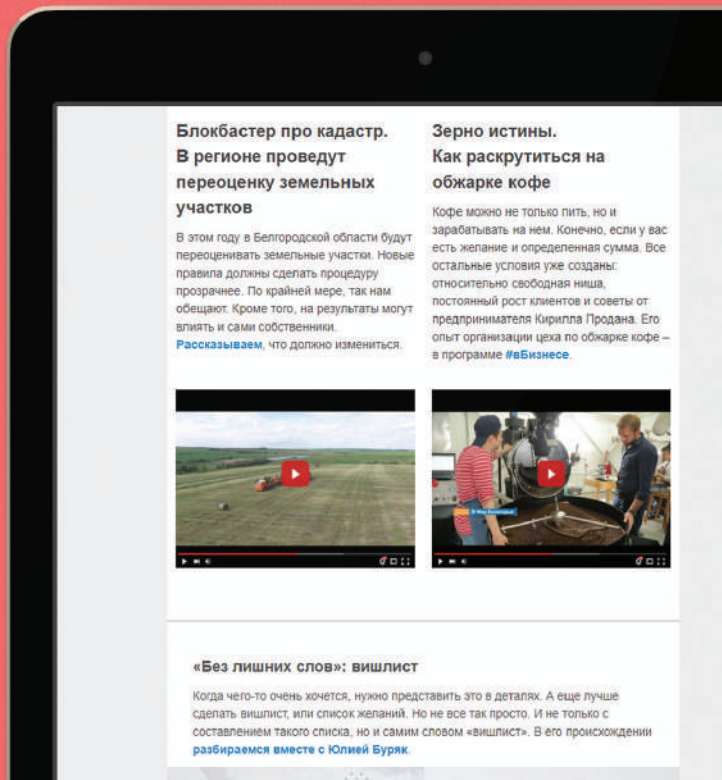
Блокбастер про кадастр. В регионе проведут переоценку земельных участков

В этом году в Белгородской области будут переоценивать земельные участки. Новые правила должны сделать процедуру прозрачнее. По крайней мере, так нам обещают. Кроме того, на результаты могут влиять и сами собственники. Рассказываем, что должно измениться.

Зерно истины. Как раскрутиться на обжарке кофе

Кофе можно не только пить, но и зарабатывать на нем. Конечно, если у вас есть желание и определенная сумма. Все остальные условия уже созданы: относительно свободная ниша, постоянный рост клиентов и советы от предпринимателя Кирилла Продана. Его опыт организации цеха по обжарке кофе – в программе #вБизнесе.

«Без лишних слов»: вишлист

Когда чего-то очень хочется, нужно представить это в деталях. А еще лучше сделать вишлист, или список желаний. Но не все так просто. И не только с составлением такого списка, но и самим словом «вишлист». В его происхождении разбираемся вместе с Юлией Буряк.